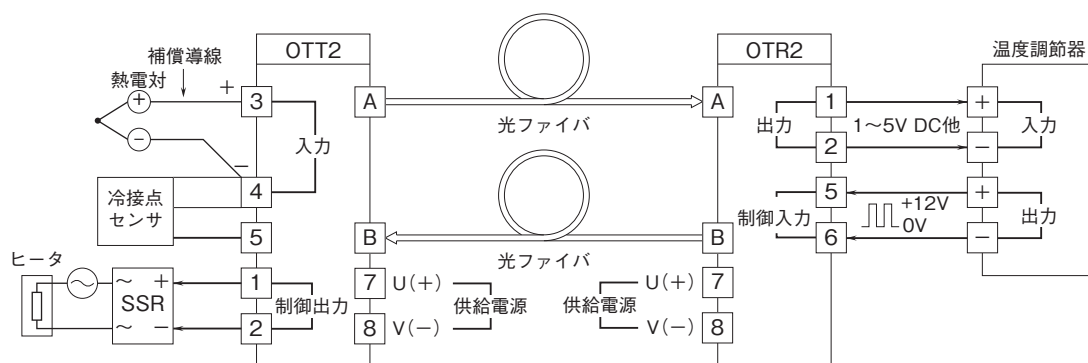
OTT2

補償導線

熱電対

+

3

入力

−

4

冷接点センサ

5

ヒータ

SSR

~ +

~ −

1

2

制御出力

A

B

7 U(+)

8 V(−)

供給電源

光ファイバ

光ファイバ

OTR2

A

B

U(+) 7

V(−) 8

供給電源

出力

1

2

1〜5V DC他

5

6

制御入力

+12V

0V

温度調節器

+

−

入力

+

−

出力